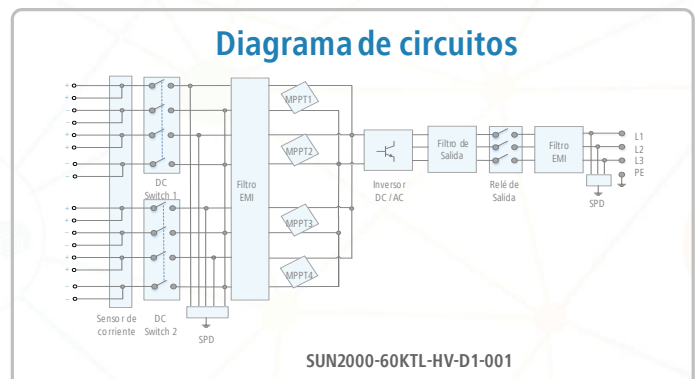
Diagrama de circuitos

+
+
–
–
+
+
–
–
+
+
–
–
+
+
–
–

DC Switch 1

Filtro EMI

MPPT1
MPPT2
MPPT3
MPPT4

Inversor DC / AC

Filtro de Salida

Relé de Salida

Filtro EMI

L1
L2
L3
PE

SPD

Sensor de corriente

DC Switch 2

SPD

SUN2000-60KTL-HV-D1-001